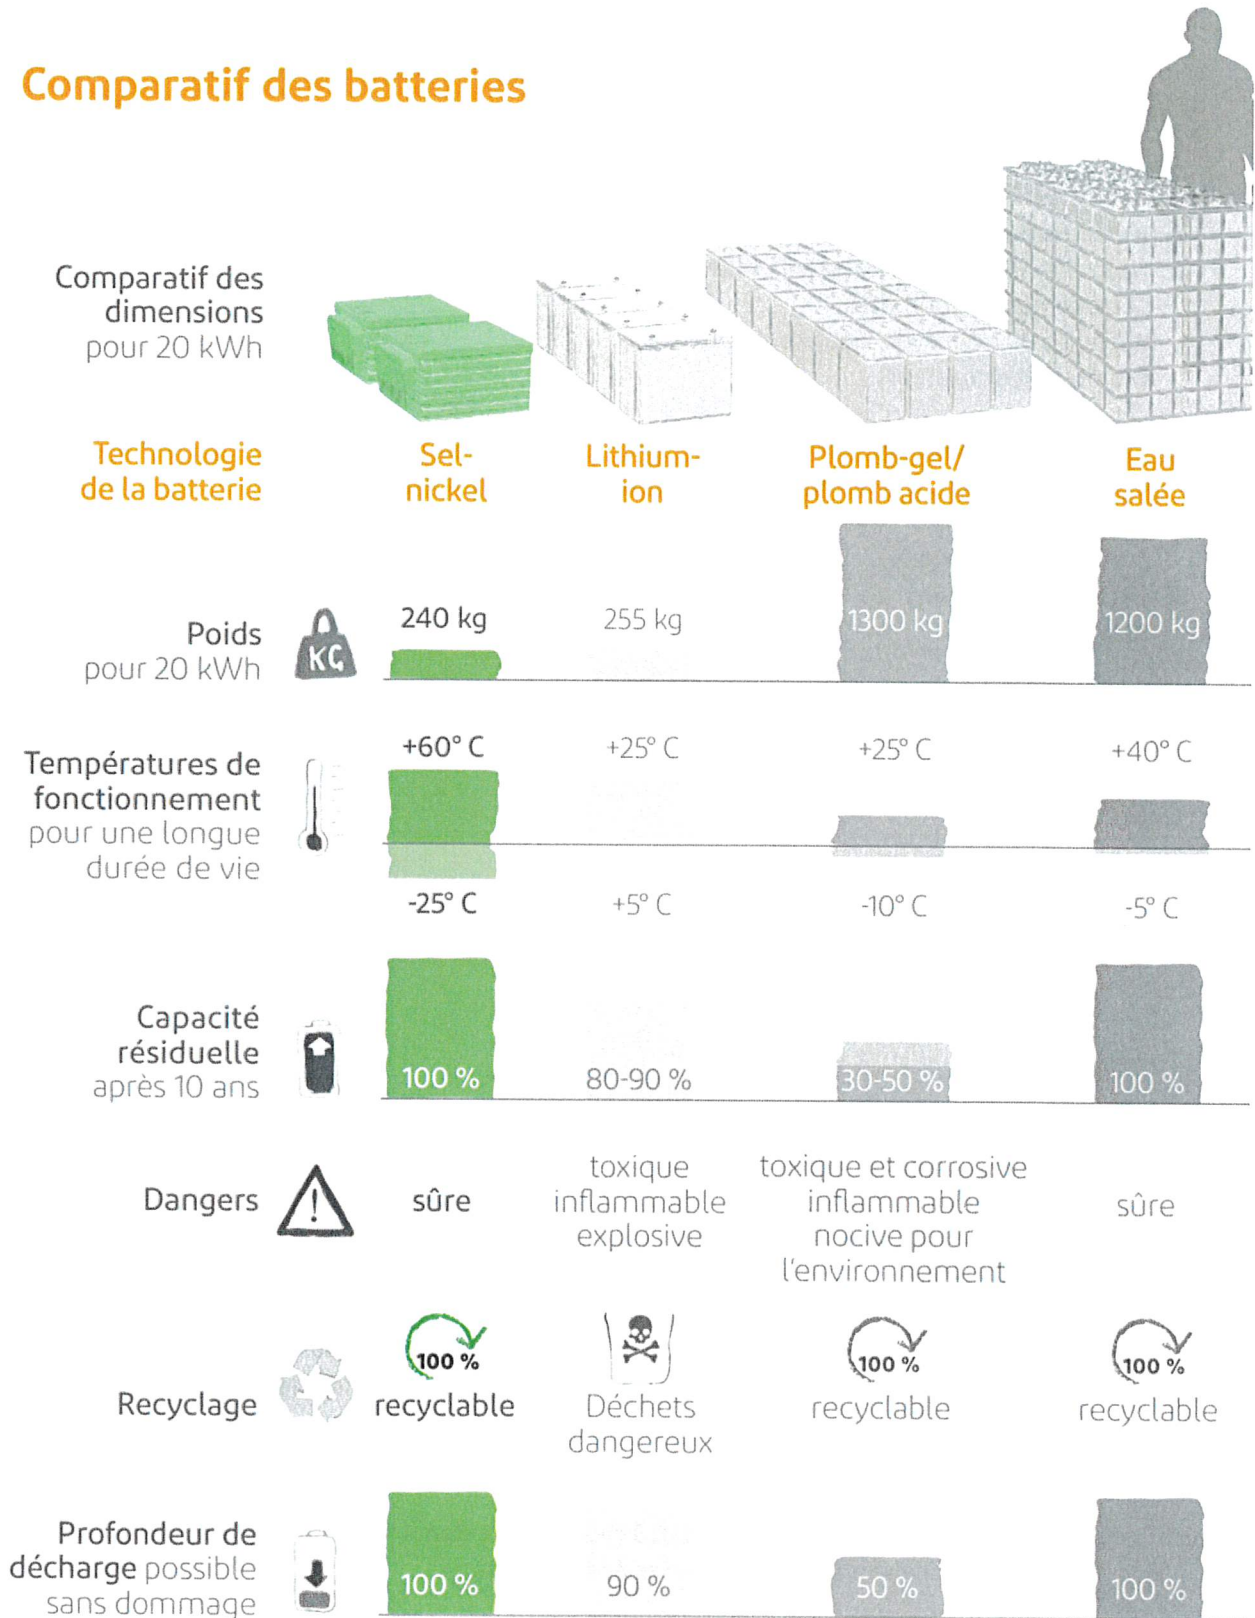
Comparatif des batteries

Comparatif des dimensions pour 20 kWh

Technologie de la batterie

Sel-nickel

Lithium-ion

Plomb-gel/ plomb acide

Eau salée

Poids pour 20 kWh

KG

240 kg

255 kg

1300 kg

1200 kg

Températures de fonctionnement pour une longue durée de vie

+60° C

+25° C

+25° C

+40° C

-25° C

+5° C

-10° C

-5° C

Capacité résiduelle après 10 ans

100 %

80-90 %

30-50 %

100 %

Dangers

sûre

toxique inflammable explosive

toxique et corrosive inflammable nocive pour l'environnement

sûre

Recyclage

100 %

recyclable

Déchets dangereux

100 %

recyclable

100 %

recyclable

Profondeur de décharge possible sans dommage

100 %

90 %

50 %

100 %